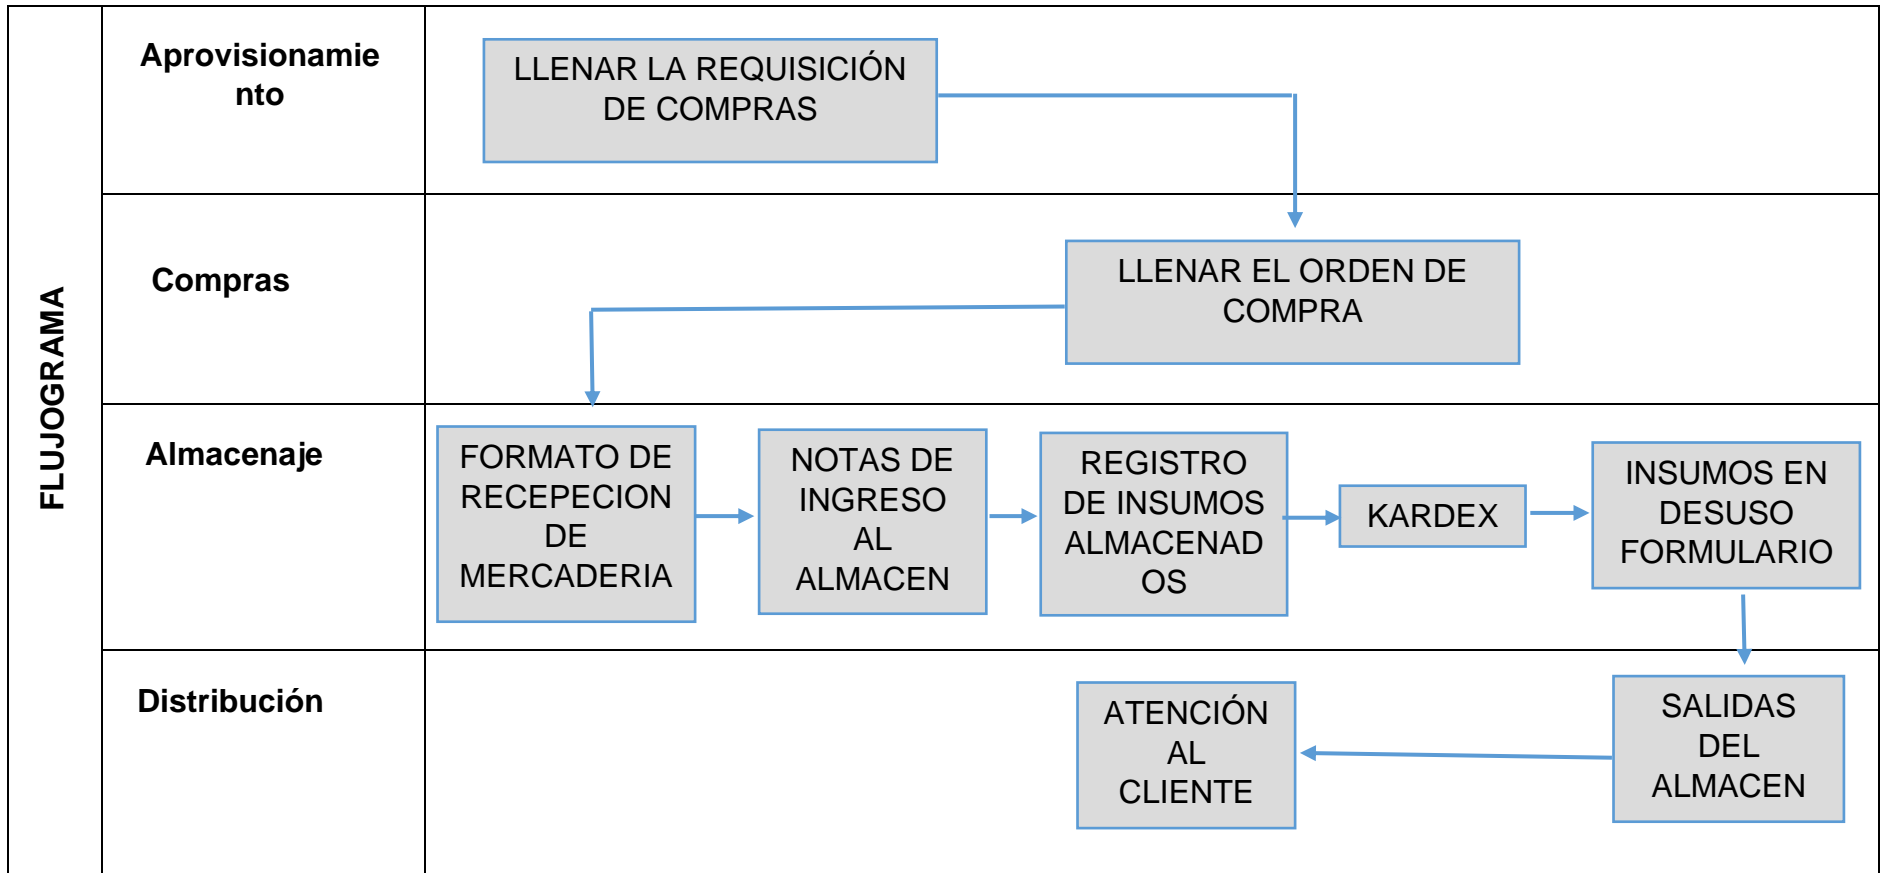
FLUJOGRAMA

Aprovisionamiento

LLENAR LA REQUISICIÓN DE COMPRAS

Compras

LLENAR EL ORDEN DE COMPRA

Almacenaje

FORMATO DE RECEPECION DE MERCADERIA

NOTAS DE INGRESO AL ALMACEN

REGISTRO DE INSUMOS ALMACENADOS

KARDEX

INSUMOS EN DESUSO FORMULARIO

Distribución

SALIDAS DEL ALMACEN

ATENCIÓN AL CLIENTE